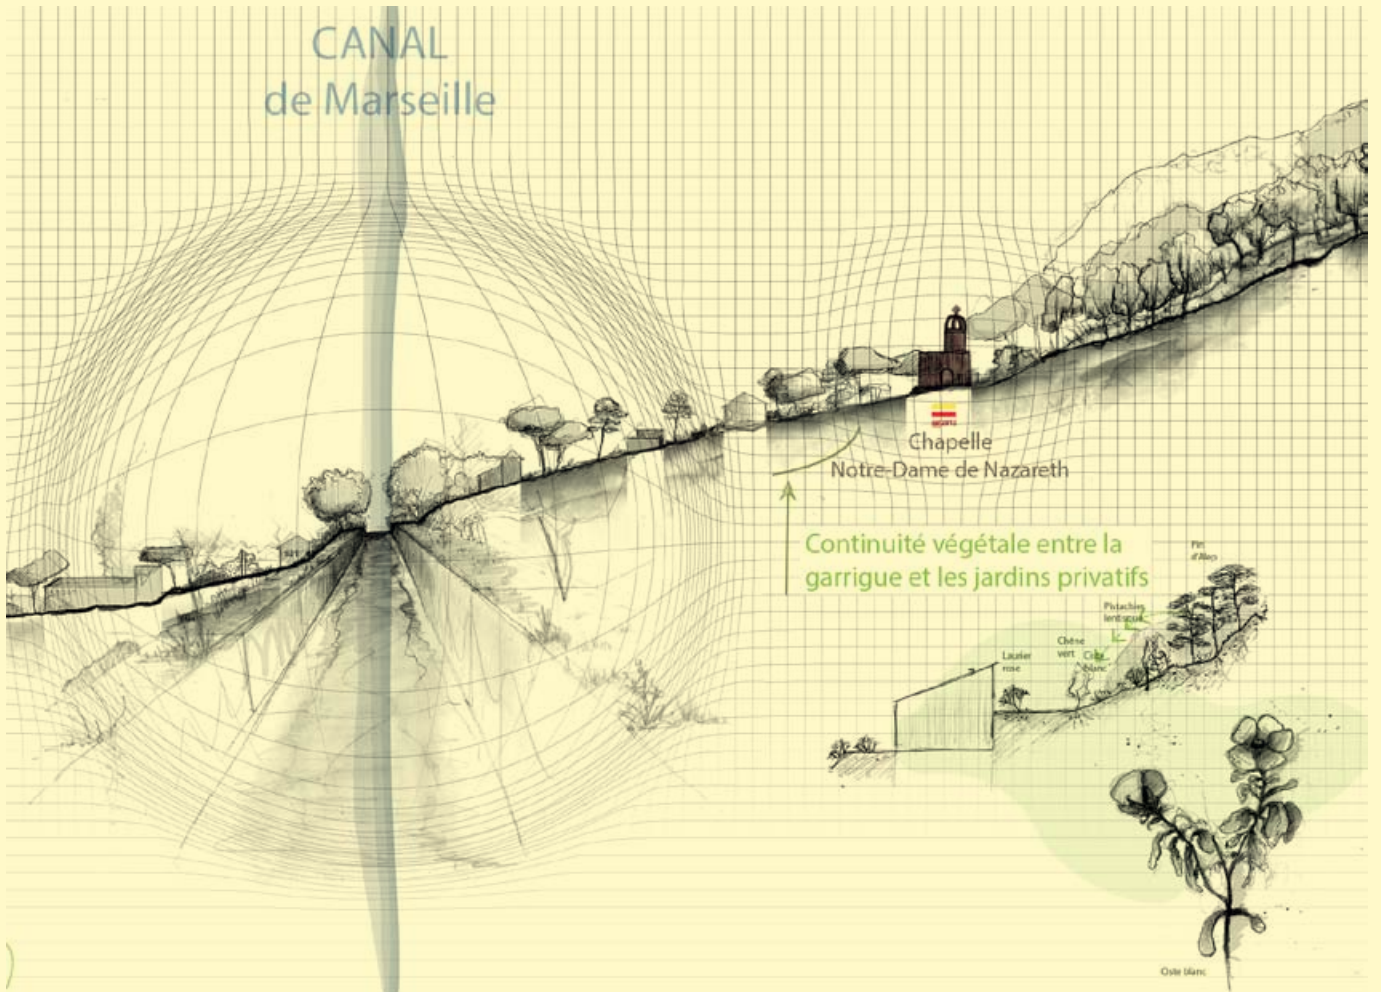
CANAL
de Marseille

Chapelle
Notre-Dame de Nazareth

Continuité végétale entre la garrigue et les jardins privatifs

Pin d'Alep

Pistachier lentisque

Chêne vert

Ciste blanc

Laurier rose

Ciste blanc